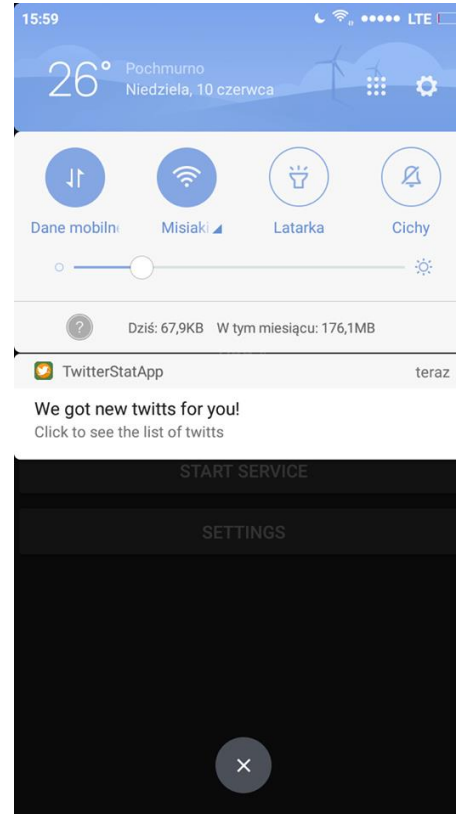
15:59

LTE

26°

Pochmurno

Niedziela, 10 czerwca

Dane mobilne

Misiaki

Latarka

Cichy

Dziś: 67,9KB W tym miesiącu: 176,1MB

TwitterStatApp

teraz

We got new twitts for you!

Click to see the list of twitts

START SERVICE

SETTINGS

×